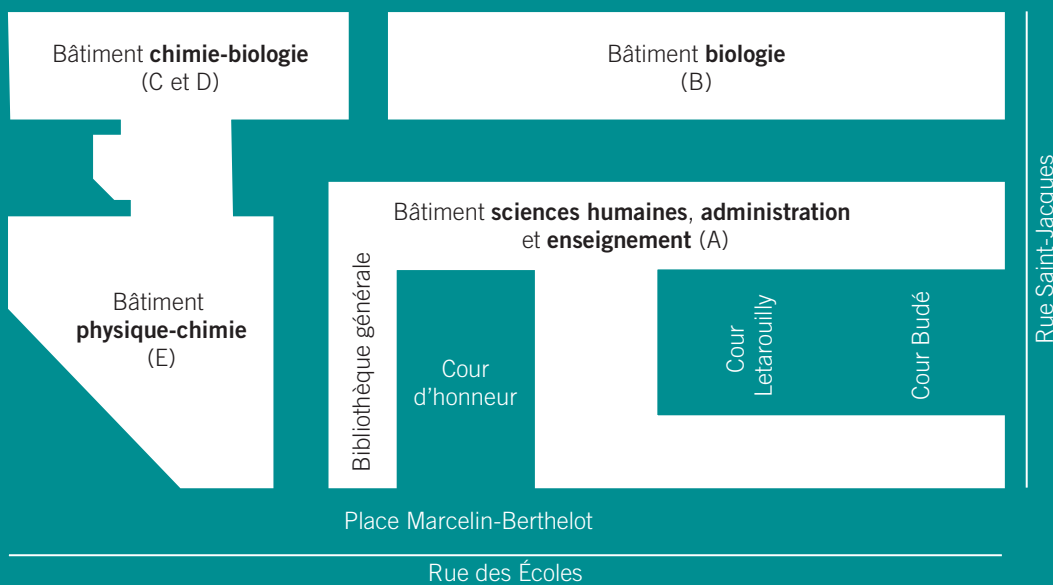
Bâtiment **chimie-biologie** (C et D)

Bâtiment **biologie** (B)

Bâtiment **sciences humaines**, **administration** et **enseignement** (A)

Bâtiment **physique-chimie** (E)

Bibliothèque générale

Cour d'honneur

Cour Letarouilly

Cour Budé

Rue Saint-Jacques

Place Marcelin-Berthelot

Rue des Écoles